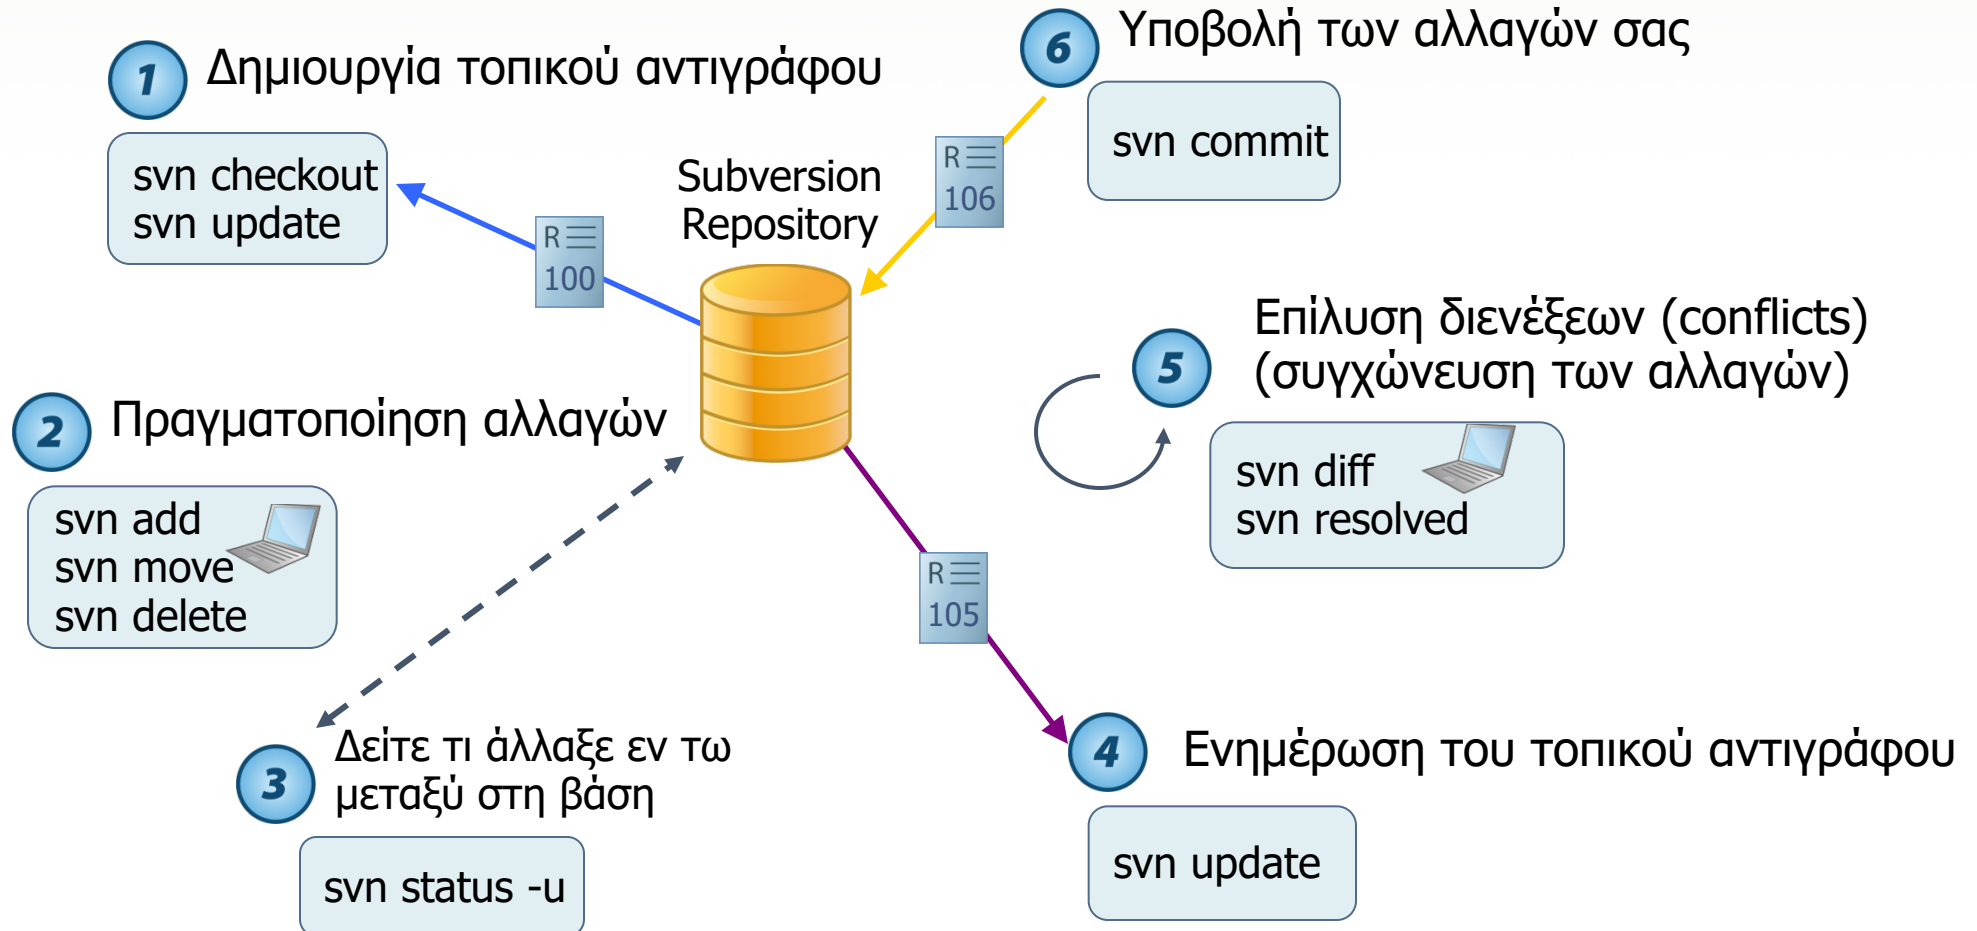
1 Δημιουργία τοπικού αντιγράφου

svn checkout
svn update

R
100

Subversion
Repository

6 Υποβολή των αλλαγών σας

svn commit

R
106

5 Επίλυση διενέξεων (conflicts)
(συγχώνευση των αλλαγών)

svn diff
svn resolved

2 Πραγματοποίηση αλλαγών

svn add
svn move
svn delete

R
105

3 Δείτε τι άλλαξε εν τω μεταξύ στη βάση

svn status -u

4 Ενημέρωση του τοπικού αντιγράφου

svn update